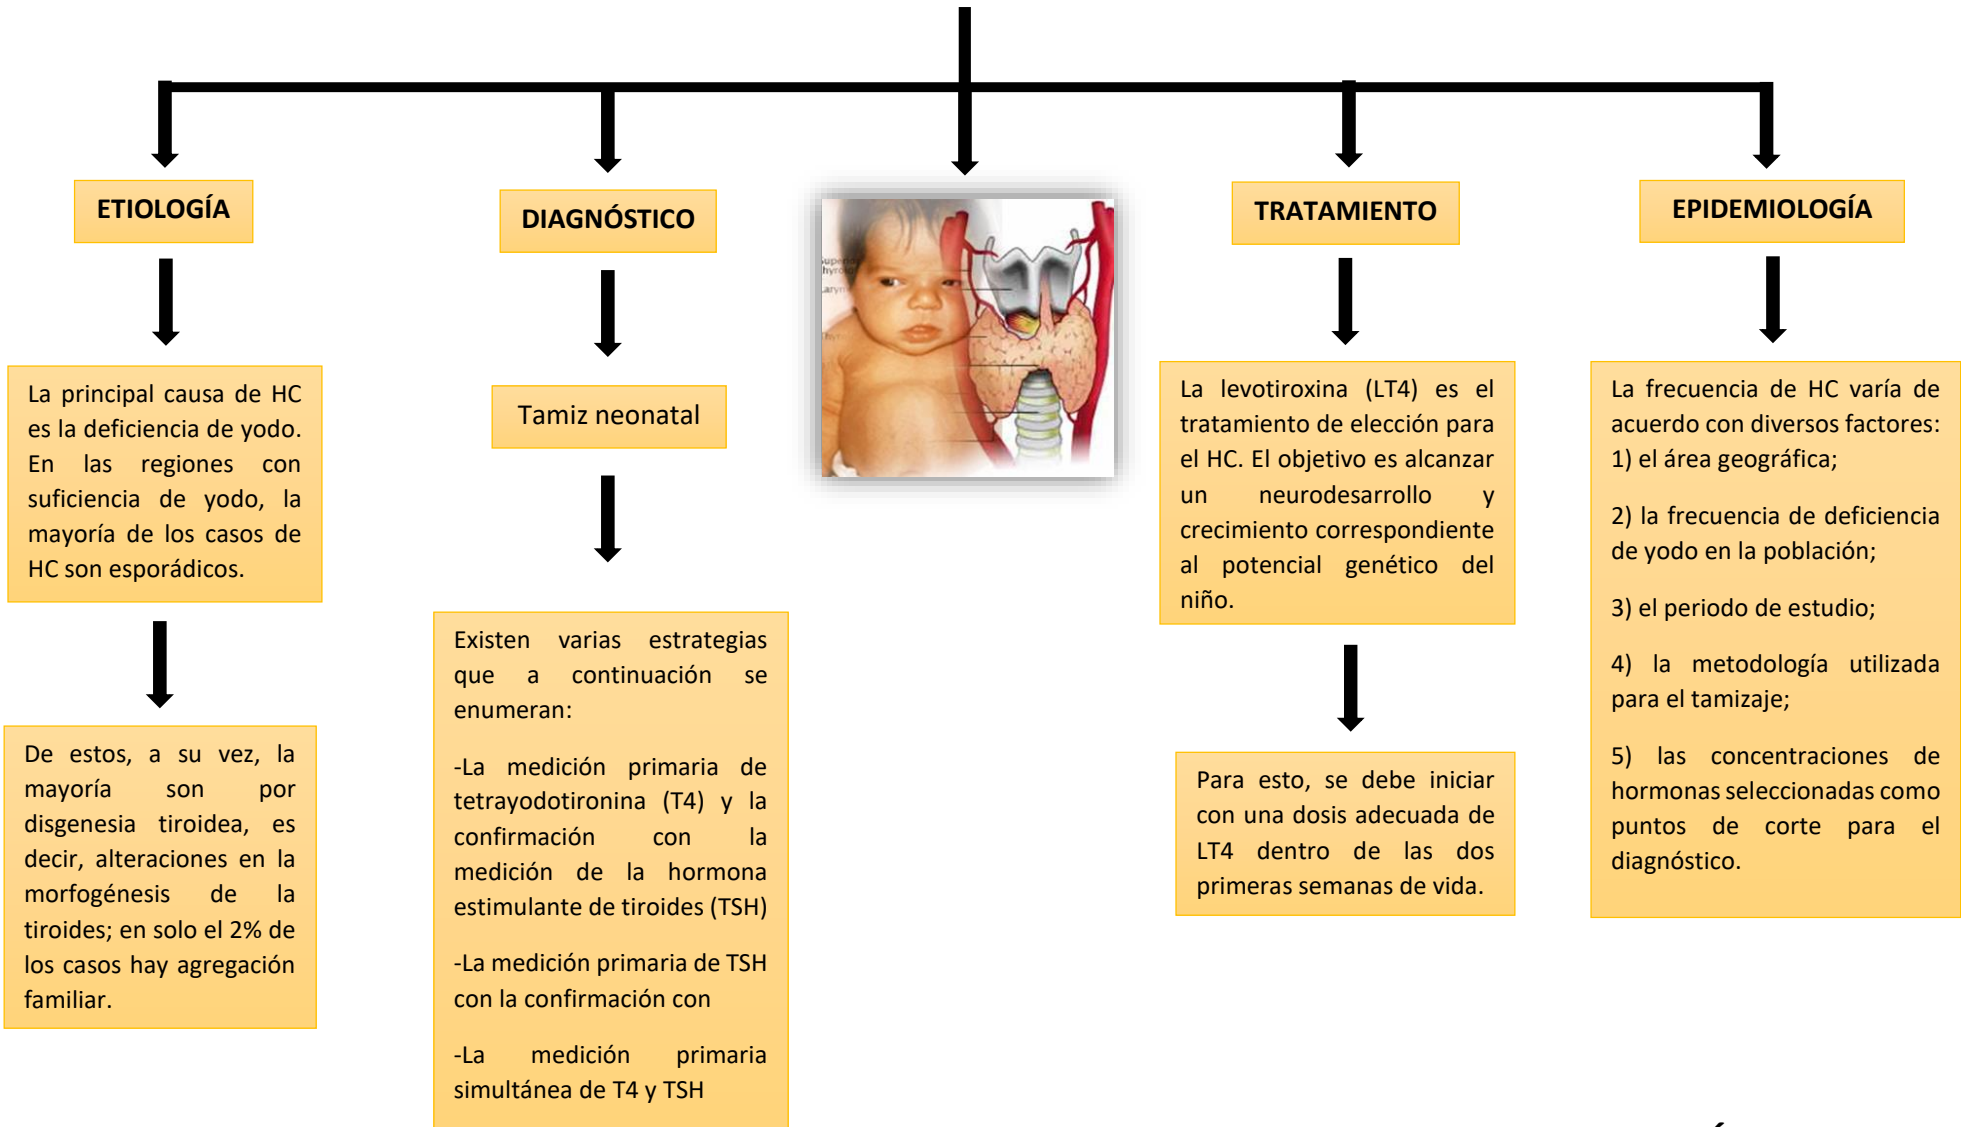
ETIOLOGÍA

La principal causa de HC es la deficiencia de yodo. En las regiones con suficiencia de yodo, la mayoría de los casos de HC son esporádicos.

De estos, a su vez, la mayoría son por disgenesia tiroidea, es decir, alteraciones en la morfogénesis de la tiroides; en solo el 2% de los casos hay agregación familiar.

DIAGNÓSTICO

Tamiz neonatal

Existen varias estrategias que a continuación se enumeran:

-La medición primaria de tetrayodotironina (T4) y la confirmación con la medición de la hormona estimulante de tiroides (TSH)

-La medición primaria de TSH con la confirmación con

-La medición primaria simultánea de T4 y TSH

TRATAMIENTO

La levotiroxina (LT4) es el tratamiento de elección para el HC. El objetivo es alcanzar un neurodesarrollo y crecimiento correspondiente al potencial genético del niño.

Para esto, se debe iniciar con una dosis adecuada de LT4 dentro de las dos primeras semanas de vida.

EPIDEMIOLOGÍA

La frecuencia de HC varía de acuerdo con diversos factores: 1) el área geográfica;

2) la frecuencia de deficiencia de yodo en la población;

3) el periodo de estudio;

4) la metodología utilizada para el tamizaje;

5) las concentraciones de hormonas seleccionadas como puntos de corte para el diagnóstico.